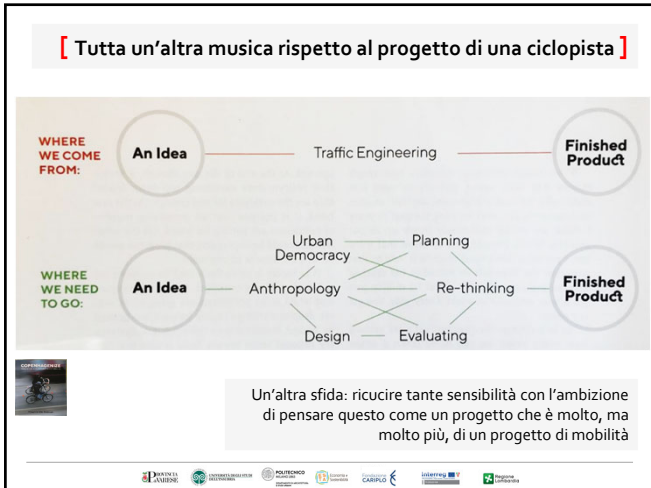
[ Tutta un'altra musica rispetto al progetto di una ciclopista ]

WHERE WE COME FROM: An Idea — Traffic Engineering — Finished Product

WHERE WE NEED TO GO: An Idea — Urban Democracy, Planning, Anthropology, Re-thinking, Design, Evaluating — Finished Product

COPENHAGENIZE

Un'altra sfida: ricucire tante sensibilità con l'ambizione di pensare questo come un progetto che è molto, ma molto più, di un progetto di mobilità

PROVINCIA VARESE · UNIVERSITÀ DEGLI STUDI DELL'INSUBRIA · POLITECNICO MILANO 1863 · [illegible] · Fondazione CARIPLO · interreg · Regione Lombardia